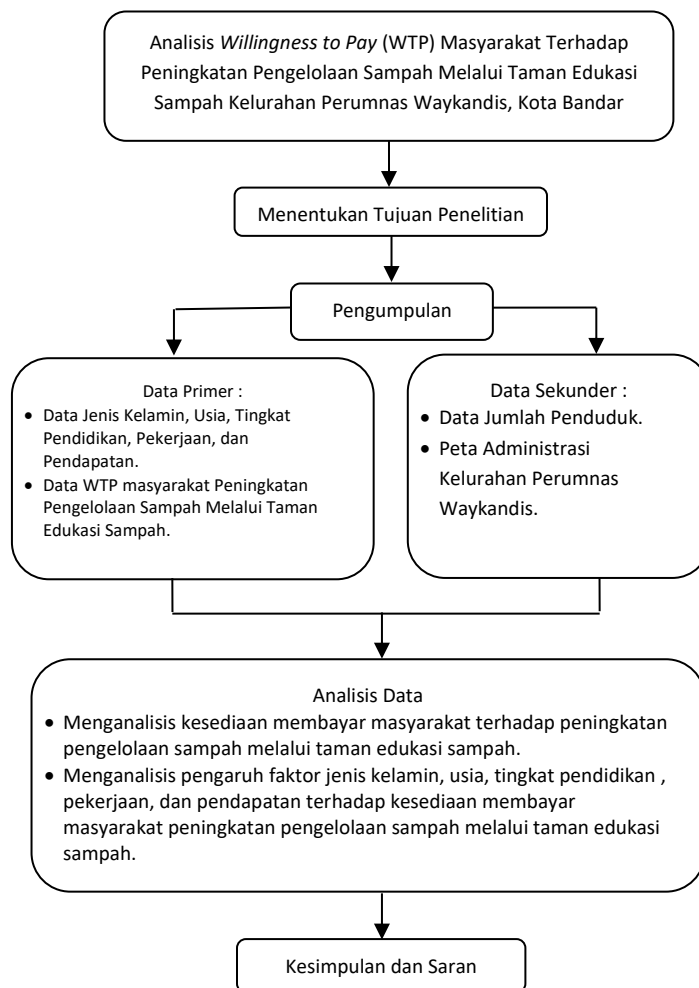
Analisis Willingness to Pay (WTP) Masyarakat Terhadap Peningkatan Pengelolaan Sampah Melalui Taman Edukasi Sampah Kelurahan Perumnas Waykandis, Kota Bandar

Menentukan Tujuan Penelitian

Pengumpulan

Data Primer :
• Data Jenis Kelamin, Usia, Tingkat Pendidikan, Pekerjaan, dan Pendapatan.
• Data WTP masyarakat Peningkatan Pengelolaan Sampah Melalui Taman Edukasi Sampah.

Data Sekunder :
• Data Jumlah Penduduk.
• Peta Administrasi Kelurahan Perumnas Waykandis.

Analisis Data
• Menganalisis kesediaan membayar masyarakat terhadap peningkatan pengelolaan sampah melalui taman edukasi sampah.
• Menganalisis pengaruh faktor jenis kelamin, usia, tingkat pendidikan , pekerjaan, dan pendapatan terhadap kesediaan membayar masyarakat peningkatan pengelolaan sampah melalui taman edukasi sampah.

Kesimpulan dan Saran